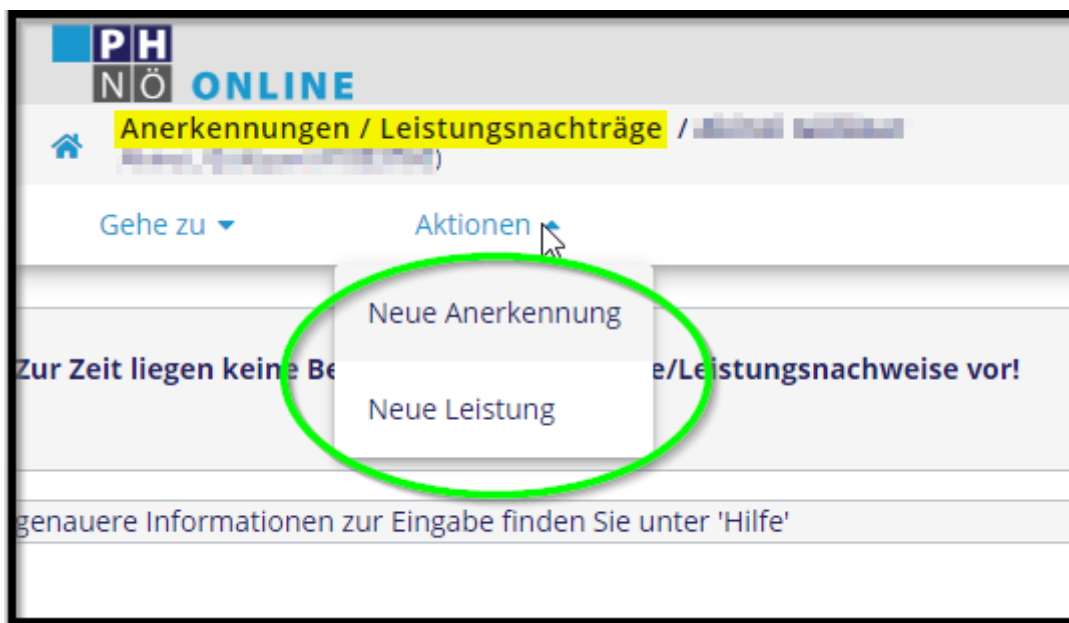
PH
NÖ ONLINE

Anerkennungen / Leistungsnachträge / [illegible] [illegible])

Gehe zu

Aktionen

Neue Anerkennung

Neue Leistung

Zur Zeit liegen keine Be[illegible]e/Leistungsnachweise vor!

genauere Informationen zur Eingabe finden Sie unter 'Hilfe'